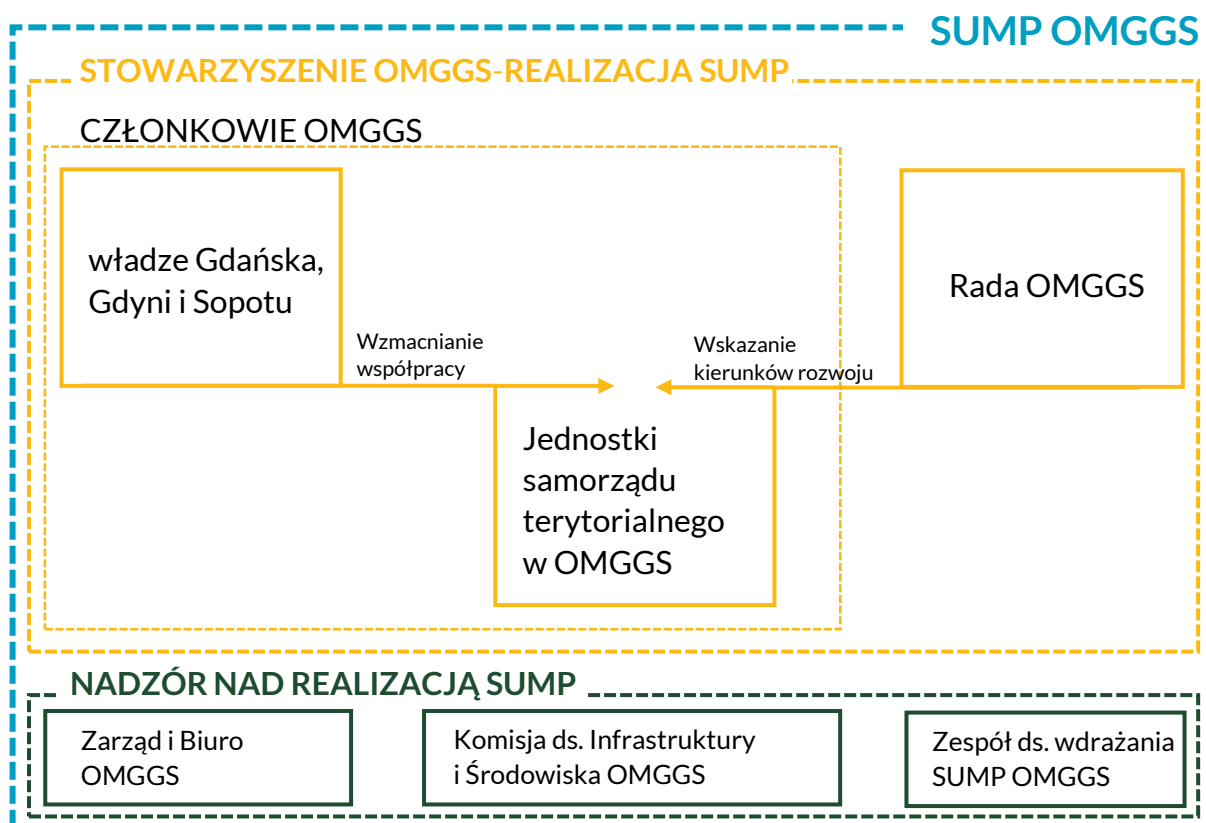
SUMP OMGGS

STOWARZYSZENIE OMGGS-REALIZACJA SUMP

CZŁONKOWIE OMGGS

władze Gdańska, Gdyni i Sopotu

Rada OMGGS

Wzmacnianie współpracy

Wskazanie kierunków rozwoju

Jednostki samorządu terytorialnego w OMGGS

NADZÓR NAD REALIZACJĄ SUMP

Zarząd i Biuro OMGGS

Komisja ds. Infrastruktury i Środowiska OMGGS

Zespół ds. wdrażania SUMP OMGGS